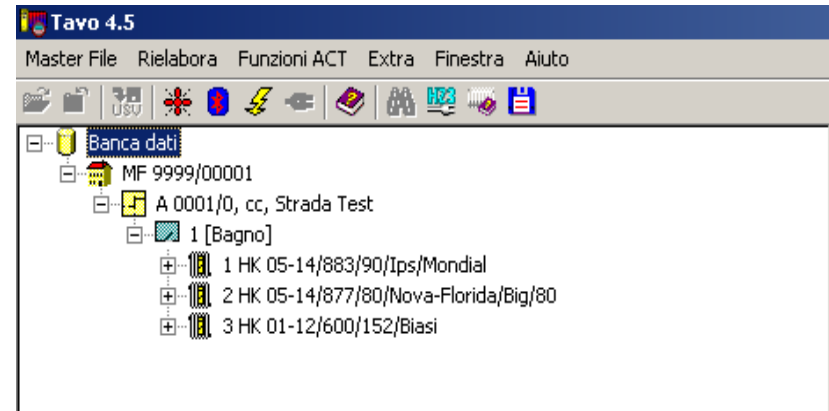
Tavo 4.5

Master File Rielabora Funzioni ACT Extra Finestra Aiuto

USV

Banca dati
MF 9999/00001
A 0001/0, cc, Strada Test
1 [Bagno]
1 HK 05-14/883/90/Ips/Mondial
2 HK 05-14/877/80/Nova-Florida/Big/80
3 HK 01-12/600/152/Biasi